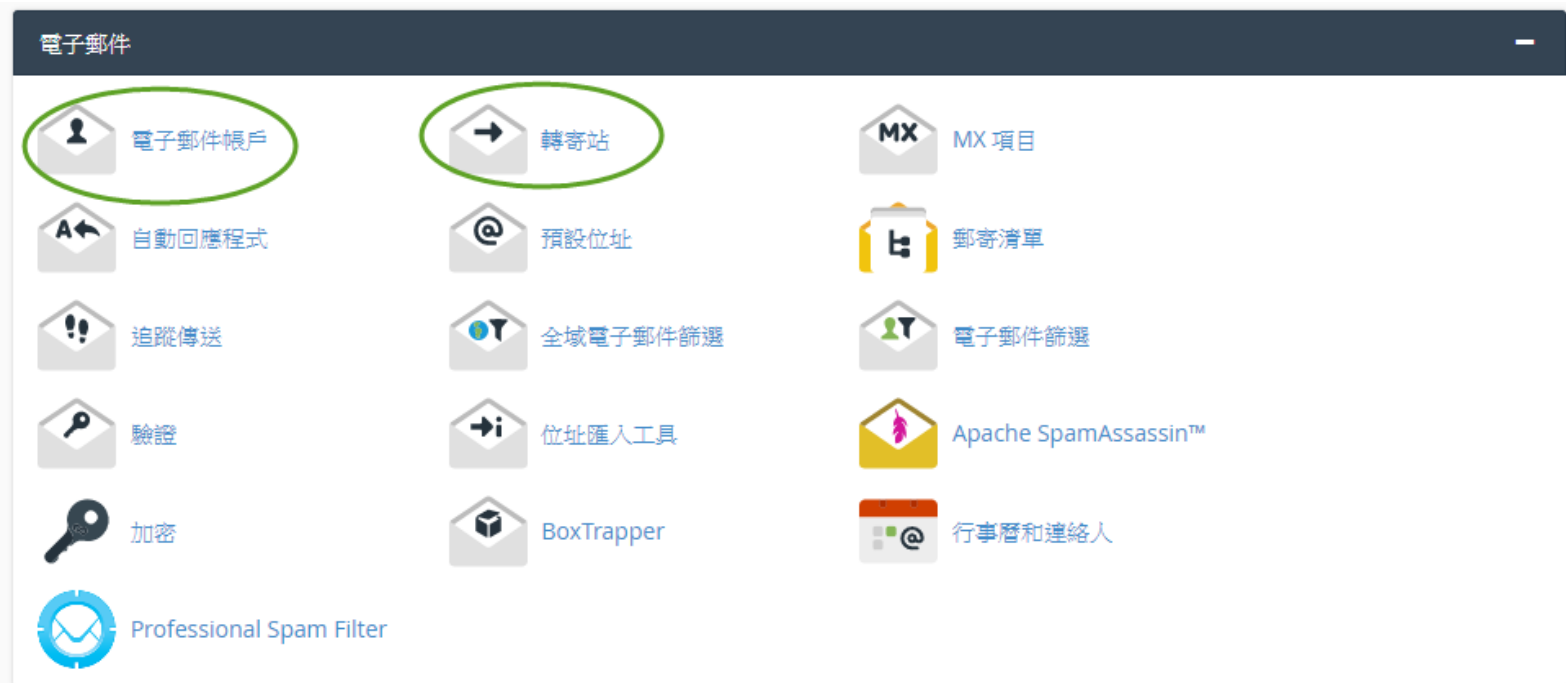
電子郵件

電子郵件帳戶
轉寄站
MX 項目
自動回應程式
預設位址
郵寄清單
追蹤傳送
全域電子郵件篩選
電子郵件篩選
驗證
位址匯入工具
Apache SpamAssassin™
加密
BoxTrapper
行事曆和連絡人
Professional Spam Filter